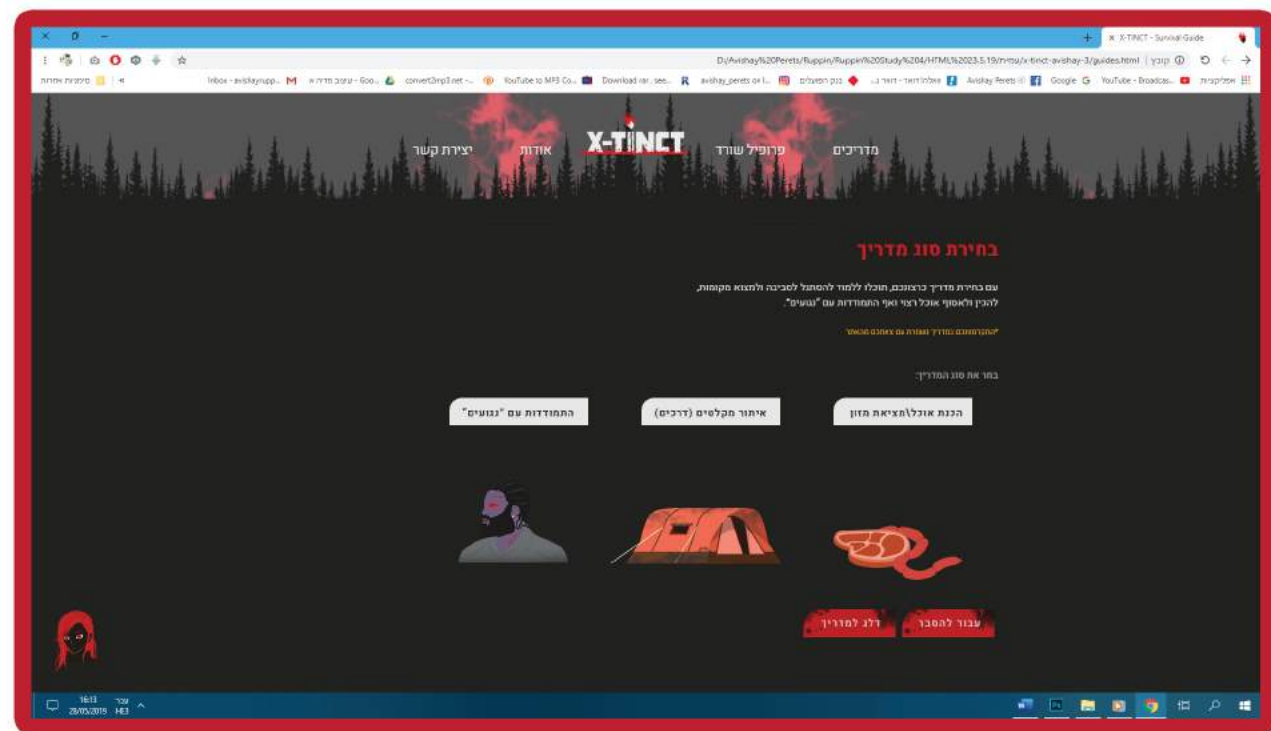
X-TINCT - Survival Guide

D:/Avishay%20Perets/Ruppin/Ruppin%20Study%204/HTML%2023.5.19/גמר/x-tinct-avishay-3/guides.html

Inbox - avishayrupp... | עיצוב מדיה - Goo... | convert2mp3.net - ... | YouTube to MP3 Co... | Download var... | avishay_perets on I... | בנק הפועלים | אאלה!דואר - דואר ג... | Avishay Perets | Google | YouTube - Broadcas... | אפליקציות

סימניות אחרות

מדריכים | פרופיל שורד | X-TINCT | אודות | יצירת קשר

בחירת סוג מדריך

עם בחירת מדריך כרצונכם, תוכלו ללמוד להסתגל לסביבה ולמצוא מקומות, להכין ולאסוף אוכל רצוי ואף התמודדות עם "נגועים".

*התקדמותכם במדריך נשמרת גם כאשר תצאו ממנו

בחר את סוג המדריך:

הכנת אוכל\מציאת מזון

איתור מקלטים (דרכים)

התמודדות עם "נגועים"

עבור להסבר

דלג למדריך

16:13
28/05/2019
עבר
HEB